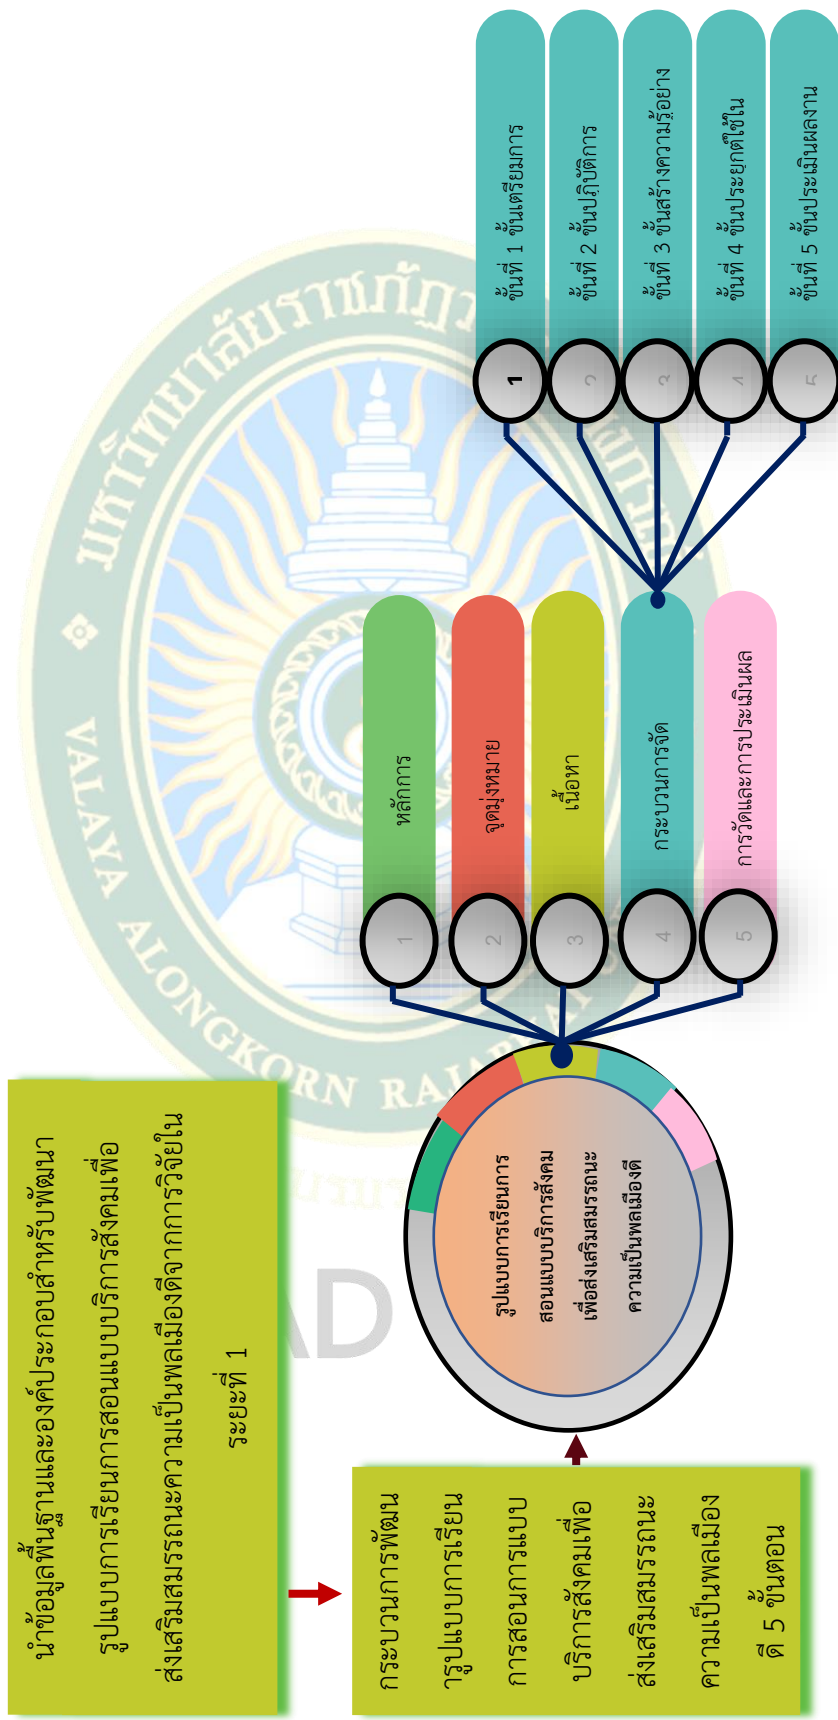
นำข้อมูลพื้นฐานและองค์ประกอบสำหรับพัฒนารูปแบบการเรียนการสอนแบบบริการสังคมเพื่อส่งเสริมสมรรถนะความเป็นพลเมืองดีจากการวิจัยในระยะที่ 1

กระบวนการพัฒนารูปแบบการเรียนการสอนการแบบบริการสังคมเพื่อส่งเสริมสมรรถนะความเป็นพลเมืองดี 5 ขั้นตอน

รูปแบบการเรียนการสอนแบบบริการสังคมเพื่อส่งเสริมสมรรถนะความเป็นพลเมืองดี

1 หลักการ
2 จุดมุ่งหมาย
3 เนื้อหา
4 กระบวนการจัด
5 การวัดและการประเมินผล

1 ขั้นที่ 1 ขั้นเตรียมการ
2 ขั้นที่ 2 ขั้นปฏิบัติการ
3 ขั้นที่ 3 ขั้นสร้างความรู้อย่าง
4 ขั้นที่ 4 ขั้นประยุกต์ใช้ใน
5 ขั้นที่ 5 ขั้นประเมินผลงาน

มหาวิทยาลัยราชภัฏ
VALAYA ALONGKORN RAJABHAT